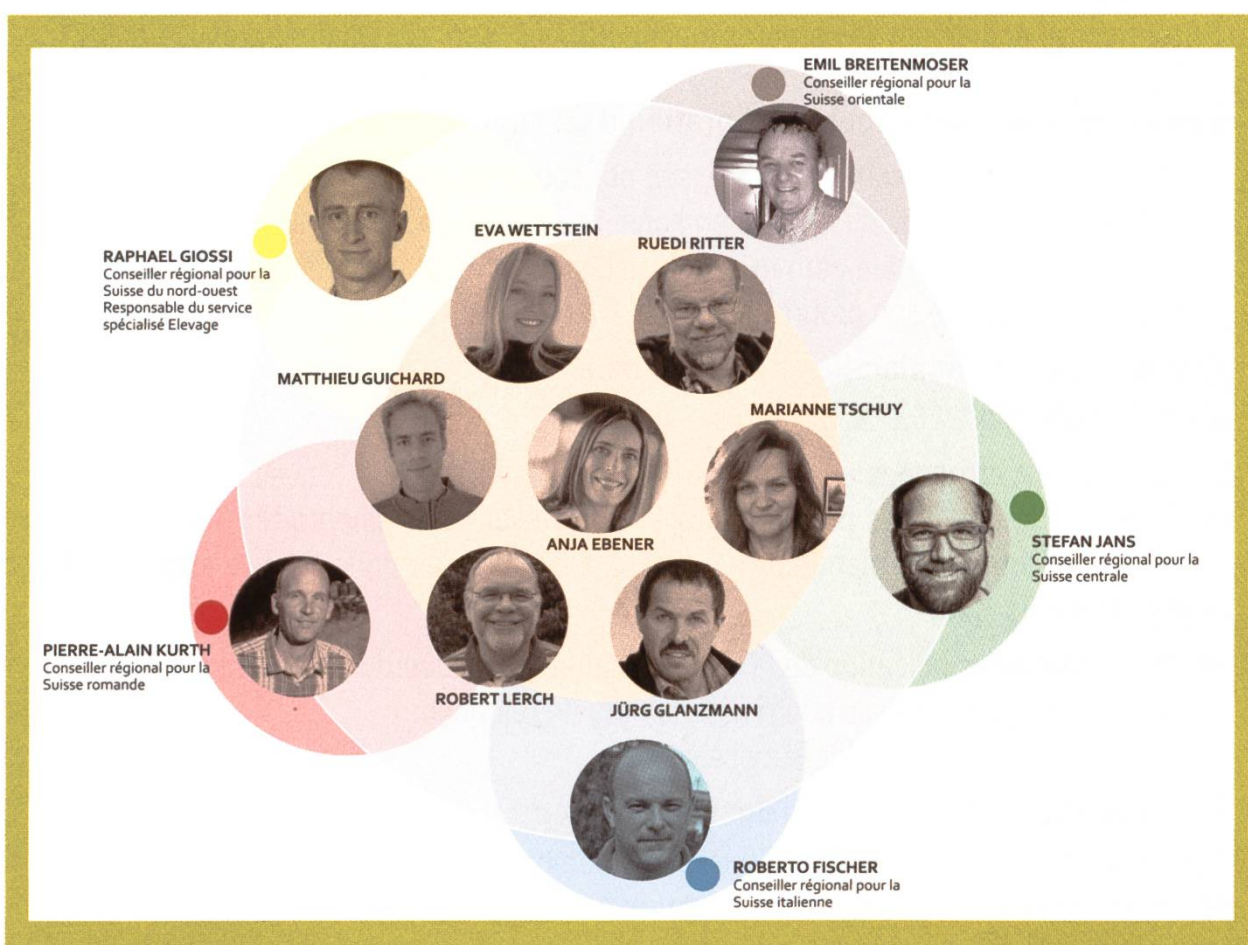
EMIL BREITENMOSER
Conseiller régional pour la Suisse orientale

RAPHAEL GIOSSI
Conseiller régional pour la Suisse du nord-ouest
Responsable du service spécialisé Elevage

EVA WETTSTEIN

RUEDI RITTER

MATTHIEU GUICHARD

MARIANNE TSCHUY

ANJA EBENER

STEFAN JANS
Conseiller régional pour la Suisse centrale

PIERRE-ALAIN KURTH
Conseiller régional pour la Suisse romande

ROBERT LERCH

JÜRG GLANZMANN

ROBERTO FISCHER
Conseiller régional pour la Suisse italienne